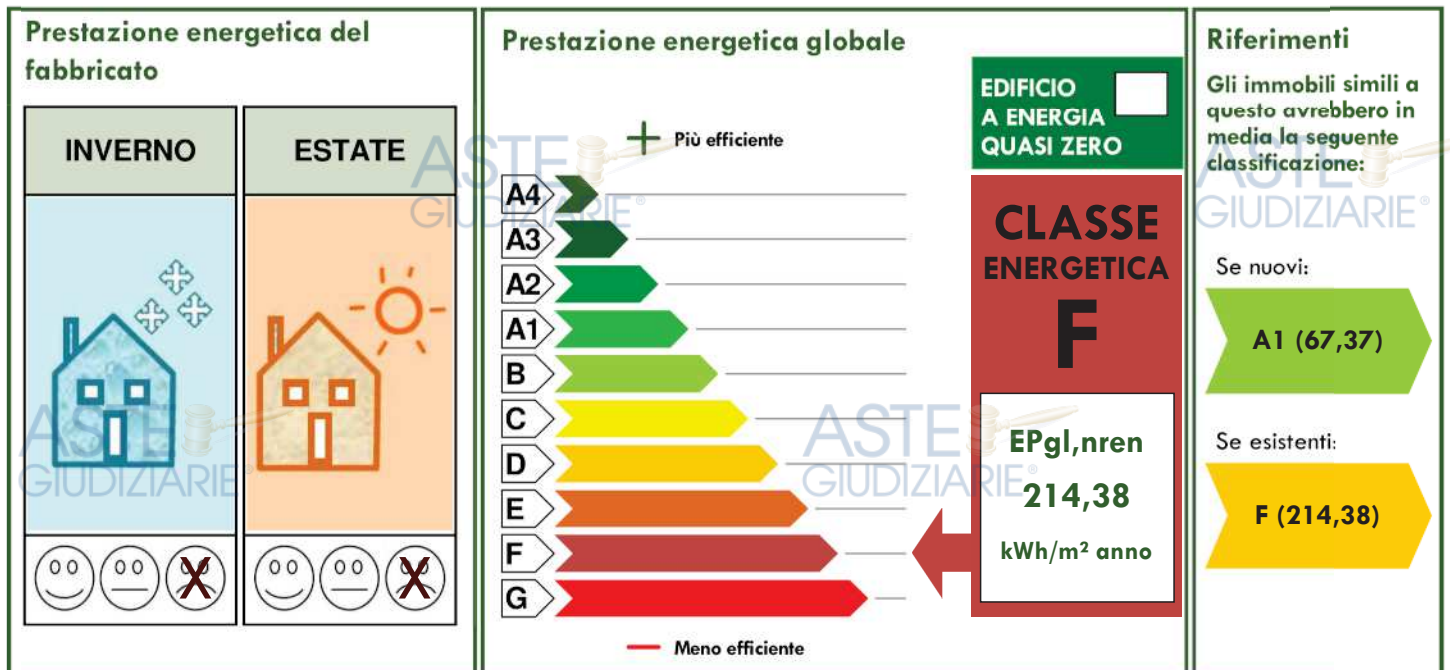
Prestazione energetica del fabbricato

| INVERNO | ESTATE |
|---|---|

X X

Prestazione energetica globale

+ Più efficiente

A4
A3
A2
A1
B
C
D
E
F
G

— Meno efficiente

EDIFICIO A ENERGIA QUASI ZERO

CLASSE ENERGETICA
F

EPgl,nren
214,38
kWh/m² anno

Riferimenti

Gli immobili simili a questo avrebbero in media la seguente classificazione:

Se nuovi:
A1 (67,37)

Se esistenti:
F (214,38)

ASTE GIUDIZIARIE®
ASTE GIUDIZIARIE®
ASTE GIUDIZIARIE®
ASTE GIUDIZIARIE®